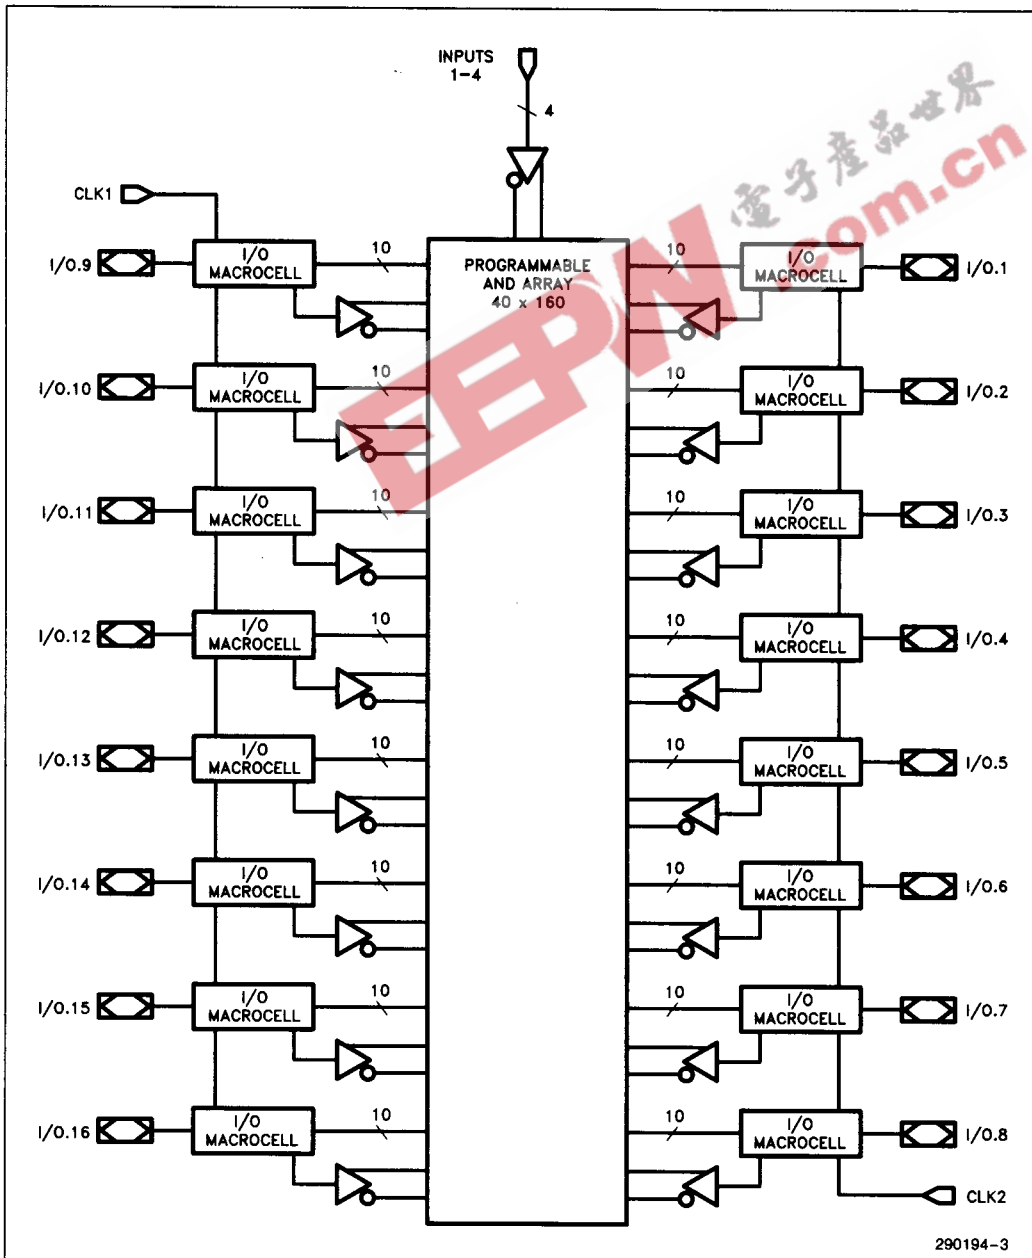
INPUTS 1–4

4

CLK1

PROGRAMMABLE AND ARRAY 40 x 160

I/O.9
I/O MACROCELL
10
10
I/O MACROCELL
I/O.1

I/O.10
I/O MACROCELL
10
10
I/O MACROCELL
I/O.2

I/O.11
I/O MACROCELL
10
10
I/O MACROCELL
I/O.3

I/O.12
I/O MACROCELL
10
10
I/O MACROCELL
I/O.4

I/O.13
I/O MACROCELL
10
10
I/O MACROCELL
I/O.5

I/O.14
I/O MACROCELL
10
10
I/O MACROCELL
I/O.6

I/O.15
I/O MACROCELL
10
10
I/O MACROCELL
I/O.7

I/O.16
I/O MACROCELL
10
10
I/O MACROCELL
I/O.8

CLK2

290194–3

電子產品世界
EEPW.com.cn